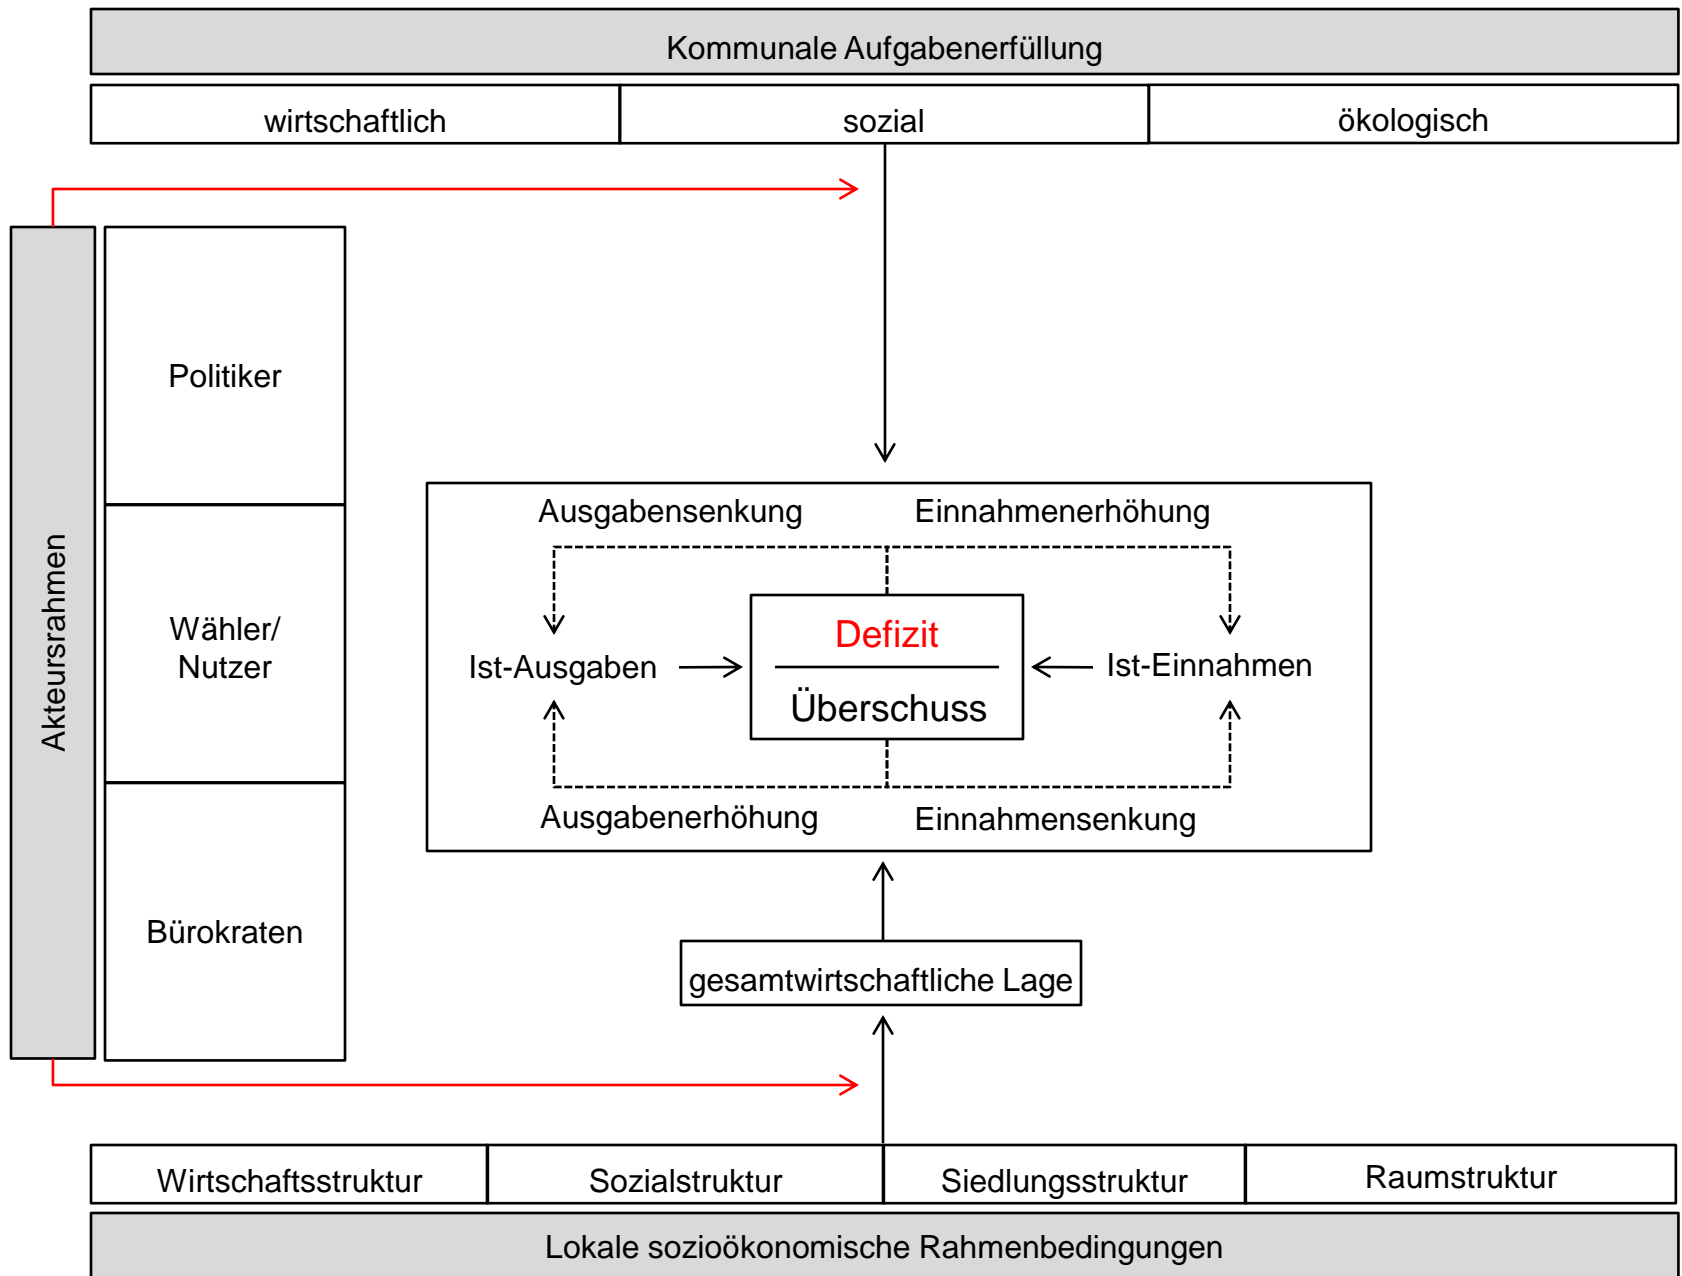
Kommunale Aufgabenerfüllung

| wirtschaftlich | sozial | ökologisch |
|---|---|---|

Akteursrahmen

Politiker

Wähler/
Nutzer

Bürokraten

Ausgabensenkung

Einnahmenerhöhung

Ist-Ausgaben

Defizit

Überschuss

Ist-Einnahmen

Ausgabenerhöhung

Einnahmensenkung

gesamtwirtschaftliche Lage

| Wirtschaftsstruktur | Sozialstruktur | Siedlungsstruktur | Raumstruktur |
|---|---|---|---|

Lokale sozioökonomische Rahmenbedingungen